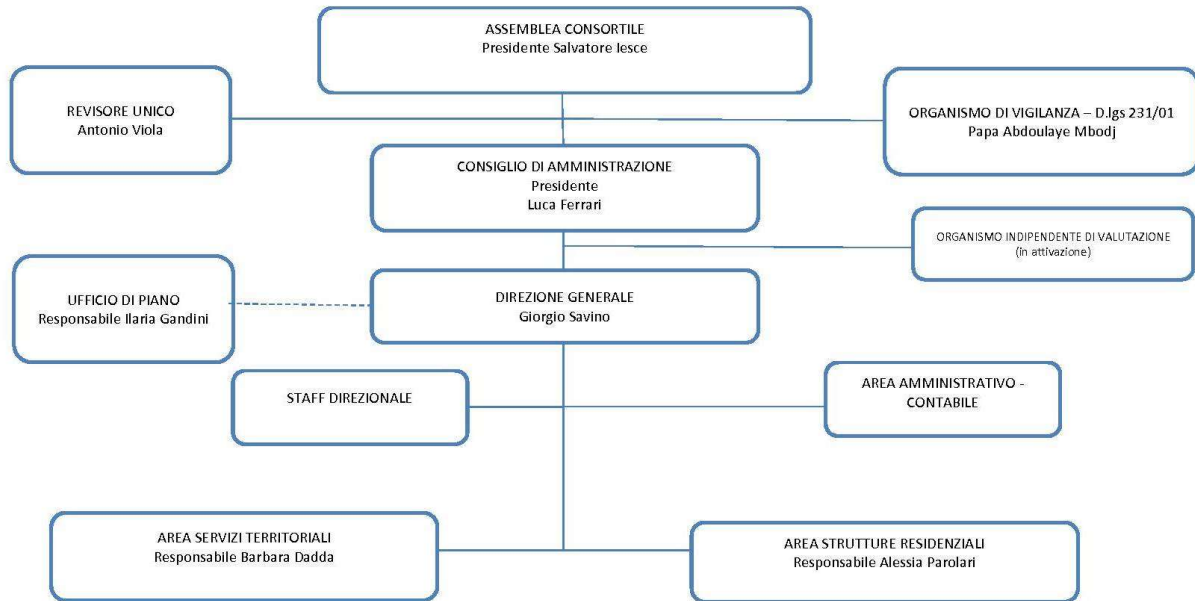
ASSEMBLEA CONSORTILE
Presidente Salvatore Iesce

REVISORE UNICO
Antonio Viola

ORGANISMO DI VIGILANZA – D.lgs 231/01
Papa Abdoulaye Mbodj

CONSIGLIO DI AMMINISTRAZIONE
Presidente
Luca Ferrari

ORGANISMO INDIPENDENTE DI VALUTAZIONE
(in attivazione)

UFFICIO DI PIANO
Responsabile Ilaria Gandini

DIREZIONE GENERALE
Giorgio Savino

STAFF DIREZIONALE

AREA AMMINISTRATIVO - CONTABILE

AREA SERVIZI TERRITORIALI
Responsabile Barbara Dadda

AREA STRUTTURE RESIDENZIALI
Responsabile Alessia Parolari